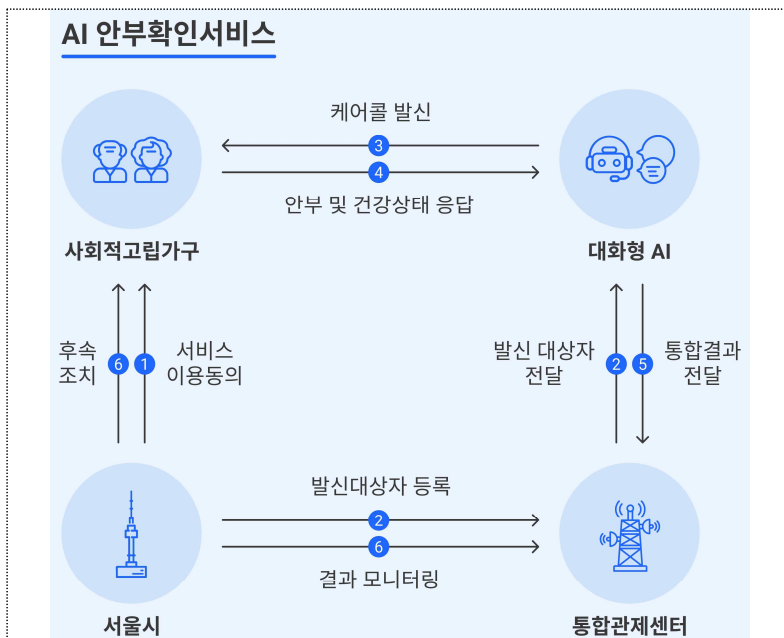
AI 안부확인서비스

케어콜 발신
3
4
안부 및 건강상태 응답

사회적고립가구

대화형 AI

후속 조치
6
1
서비스 이용동의

발신 대상자 전달
2
5
통합결과 전달

발신대상자 등록
2
6
결과 모니터링

서울시

통합관제센터